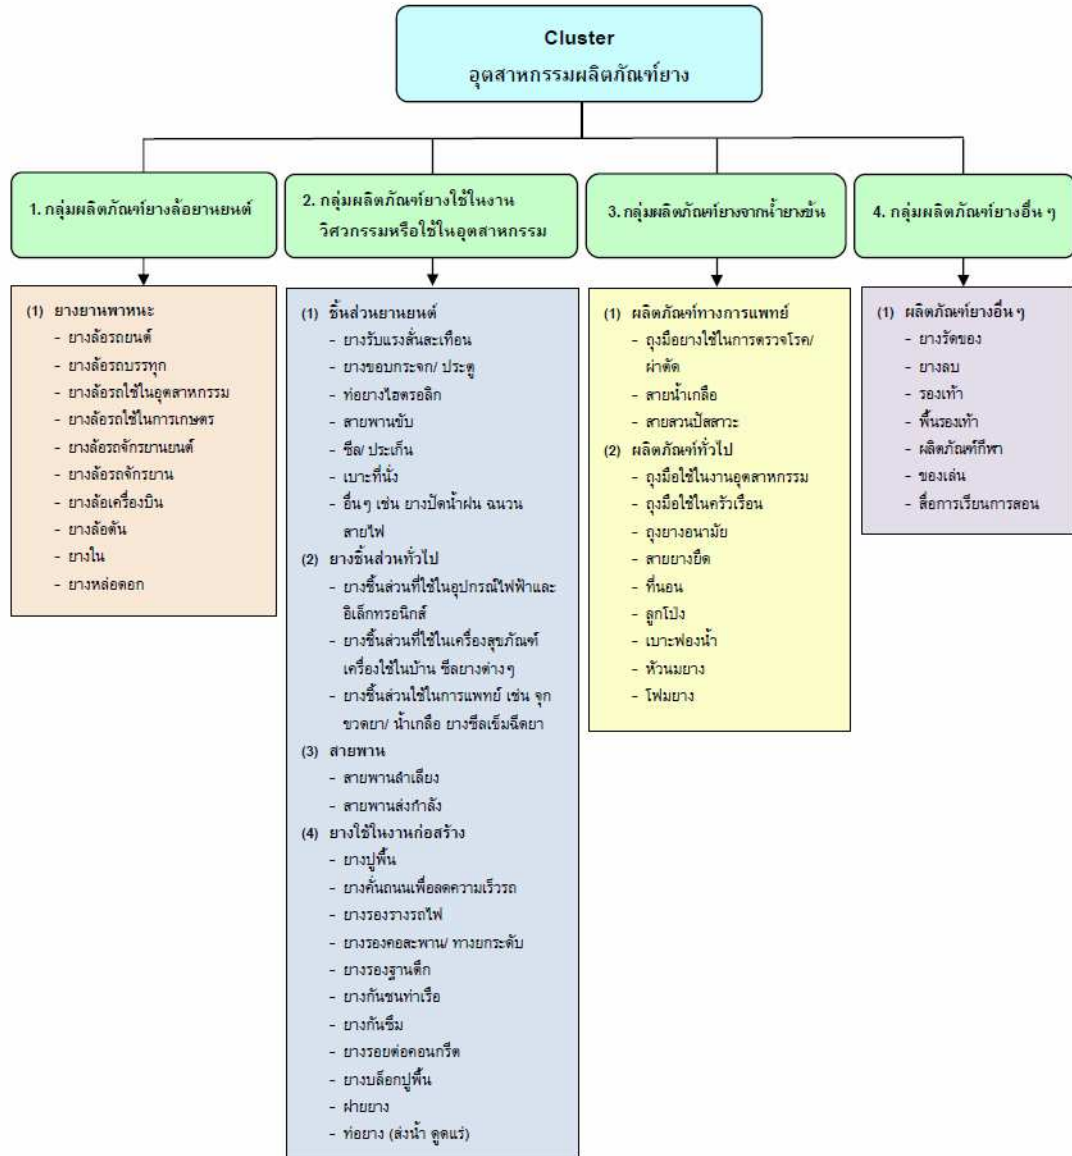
Cluster
อุตสาหกรรมผลิตภัณฑ์ยาง

1. กลุ่มผลิตภัณฑ์ยางล้อยานยนต์

2. กลุ่มผลิตภัณฑ์ยางใช้ในงานวิศวกรรมหรือใช้ในอุตสาหกรรม

3. กลุ่มผลิตภัณฑ์ยางจากน้ำยางข้น

4. กลุ่มผลิตภัณฑ์ยางอื่น ๆ

(1) ยางยานพาหนะ
- ยางล้อรถยนต์
- ยางล้อรถบรรทุก
- ยางล้อรถใช้ในอุตสาหกรรม
- ยางล้อรถใช้ในการเกษตร
- ยางล้อรถจักรยานยนต์
- ยางล้อรถจักรยาน
- ยางล้อเครื่องบิน
- ยางล้อตัน
- ยางใน
- ยางหล่อดอก

(1) ชิ้นส่วนยานยนต์
- ยางรับแรงสั่นสะเทือน
- ยางขอบกระจก/ ประตู
- ท่อยางไฮดรอลิก
- สายพานขับ
- ซีล/ ประเก็น
- เบาะที่นั่ง
- อื่นๆ เช่น ยางปัดน้ำฝน ฉนวนสายไฟ
(2) ยางชิ้นส่วนทั่วไป
- ยางชิ้นส่วนที่ใช้ในอุปกรณ์ไฟฟ้าและอิเล็กทรอนิกส์
- ยางชิ้นส่วนที่ใช้ในเครื่องสุขภัณฑ์ เครื่องใช้ในบ้าน ซีลยางต่างๆ
- ยางชิ้นส่วนใช้ในการแพทย์ เช่น จุกขวดยา/ น้ำเกลือ ยางซีลเข็มฉีดยา
(3) สายพาน
- สายพานลำเลียง
- สายพานส่งกำลัง
(4) ยางใช้ในงานก่อสร้าง
- ยางปูพื้น
- ยางคั่นถนนเพื่อลดความเร็วรถ
- ยางรองรางรถไฟ
- ยางรองคอสะพาน/ ทางยกระดับ
- ยางรองฐานตึก
- ยางกันชนท่าเรือ
- ยางกันซึม
- ยางรอยต่อคอนกรีต
- ยางบล็อกปูพื้น
- ฝายยาง
- ท่อยาง (ส่งน้ำ ดูดแร่)

(1) ผลิตภัณฑ์ทางการแพทย์
- ถุงมือยางใช้ในการตรวจโรค/ ผ่าตัด
- สายน้ำเกลือ
- สายสวนปัสสาวะ
(2) ผลิตภัณฑ์ทั่วไป
- ถุงมือใช้ในงานอุตสาหกรรม
- ถุงมือใช้ในครัวเรือน
- ถุงยางอนามัย
- สายยางยืด
- ที่นอน
- ลูกโป่ง
- เบาะฟองน้ำ
- หัวนมยาง
- โฟมยาง

(1) ผลิตภัณฑ์ยางอื่น ๆ
- ยางรัดของ
- ยางลบ
- รองเท้า
- พื้นรองเท้า
- ผลิตภัณฑ์กีฬา
- ของเล่น
- สื่อการเรียนการสอน